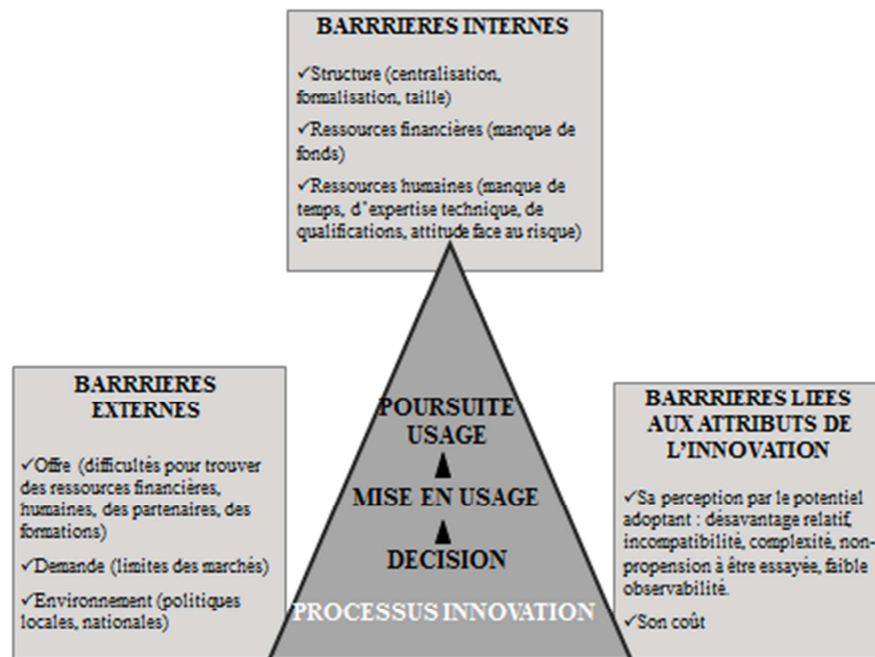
BARRRIERES INTERNES

✓Structure (centralisation, formalisation, taille)

✓Ressources financières (manque de fonds)

✓Ressources humaines (manque de temps, d'expertise technique, de qualifications, attitude face au risque)

BARRRIERES EXTERNES

✓Offre (difficultés pour trouver des ressources financières, humaines, des partenaires, des formations)

✓Demande (limites des marchés)

✓Environnement (politiques locales, nationales)

POURSUITE USAGE

MISE EN USAGE

DECISION

PROCESSUS INNOVATION

BARRRIERES LIEES AUX ATTRIBUTS DE L'INNOVATION

✓Sa perception par le potentiel adoptant : désavantage relatif, incompatibilité, complexité, non-propension à être essayée, faible observabilité.

✓Son coût